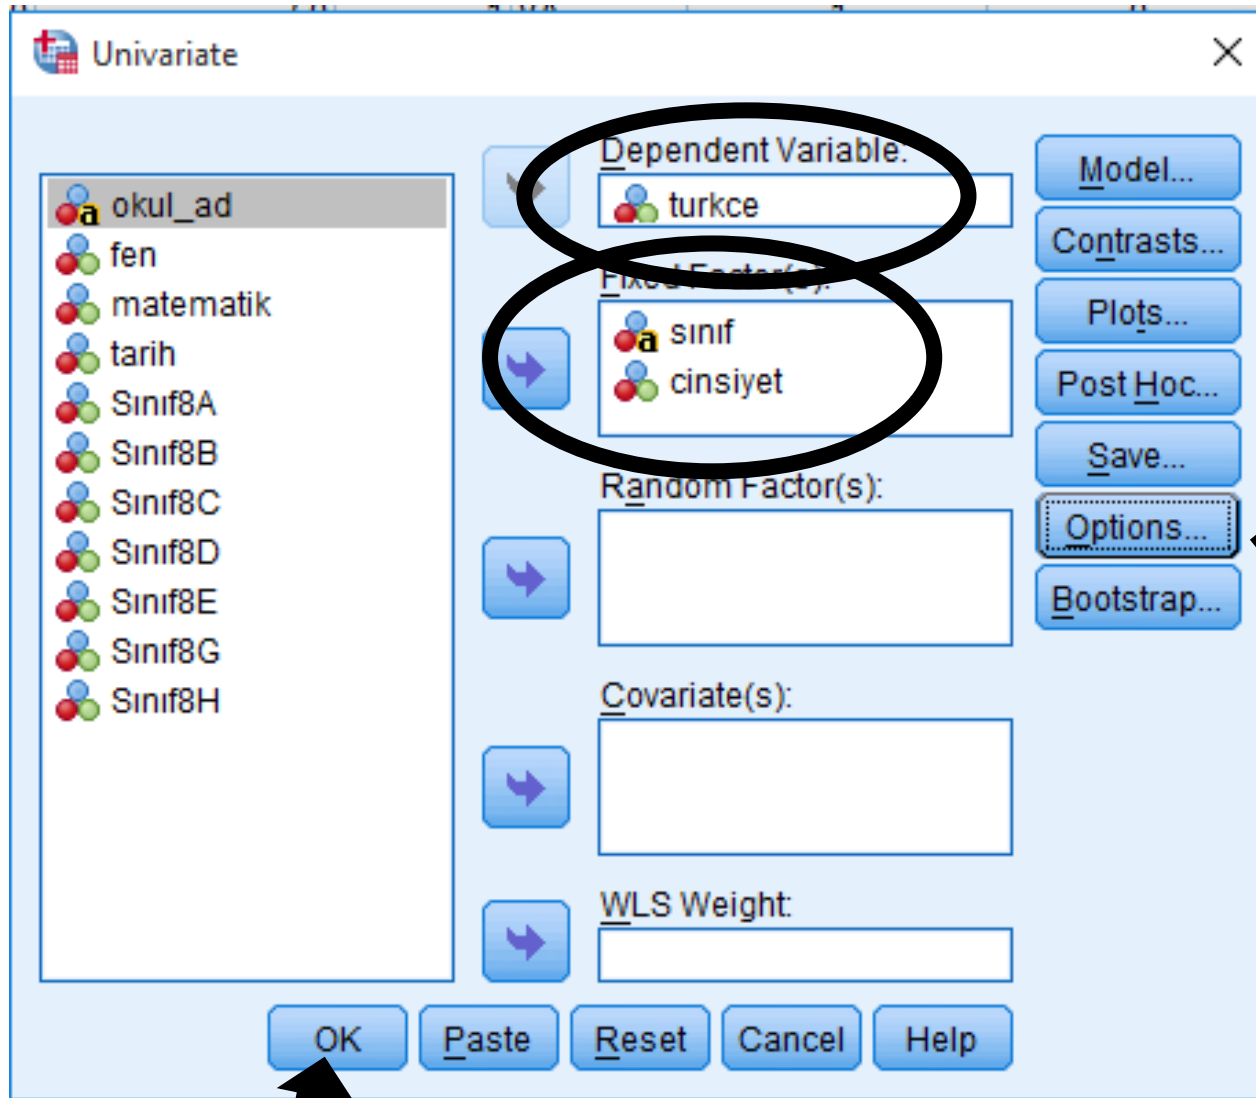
Univariate

okul_ad
fen
matematik
tarih
Sınıf8A
Sınıf8B
Sınıf8C
Sınıf8D
Sınıf8E
Sınıf8G
Sınıf8H

Dependent Variable:
turkce

Fixed Factor(s):
sınıf
cinsiyet

Random Factor(s):

Covariate(s):

WLS Weight:

Model...
Contrasts...
Plots...
Post Hoc...
Save...
Options...
Bootstrap...

OK
Paste
Reset
Cancel
Help